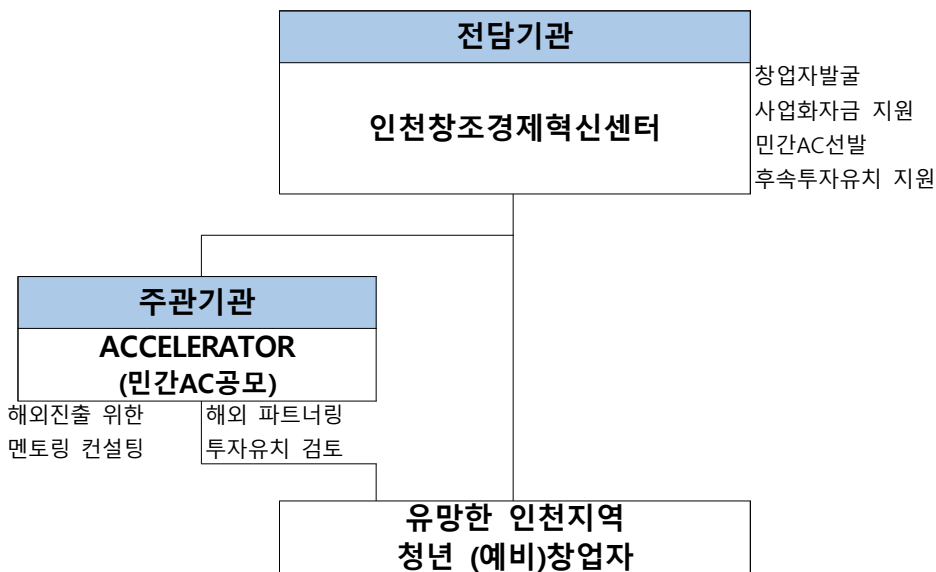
전담기관

인천창조경제혁신센터

창업자발굴
사업화자금 지원
민간AC선발
후속투자유치 지원

주관기관

ACCELERATOR
(민간AC공모)

해외진출 위한
멘토링 컨설팅

해외 파트너링
투자유치 검토

유망한 인천지역
청년 (예비)창업자